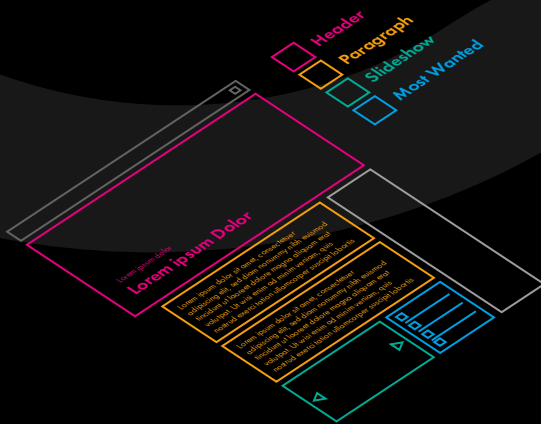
Header

Paragraph

Slideshow

Most Wanted

Lorem ipsum dolor

Lorem ipsum Dolor

Lorem ipsum dolor sit amet, consectetuer adipiscing elit, sed diam nonummy nibh euismod tincidunt ut laoreet dolore magna aliquam erat volutpat. Ut wisi enim ad minim veniam, quis nostrud exerci tation ullamcorper suscipit lobortis

Lorem ipsum dolor sit amet, consectetuer adipiscing elit, sed diam nonummy nibh euismod tincidunt ut laoreet dolore magna aliquam erat volutpat. Ut wisi enim ad minim veniam, quis nostrud exerci tation ullamcorper suscipit lobortis